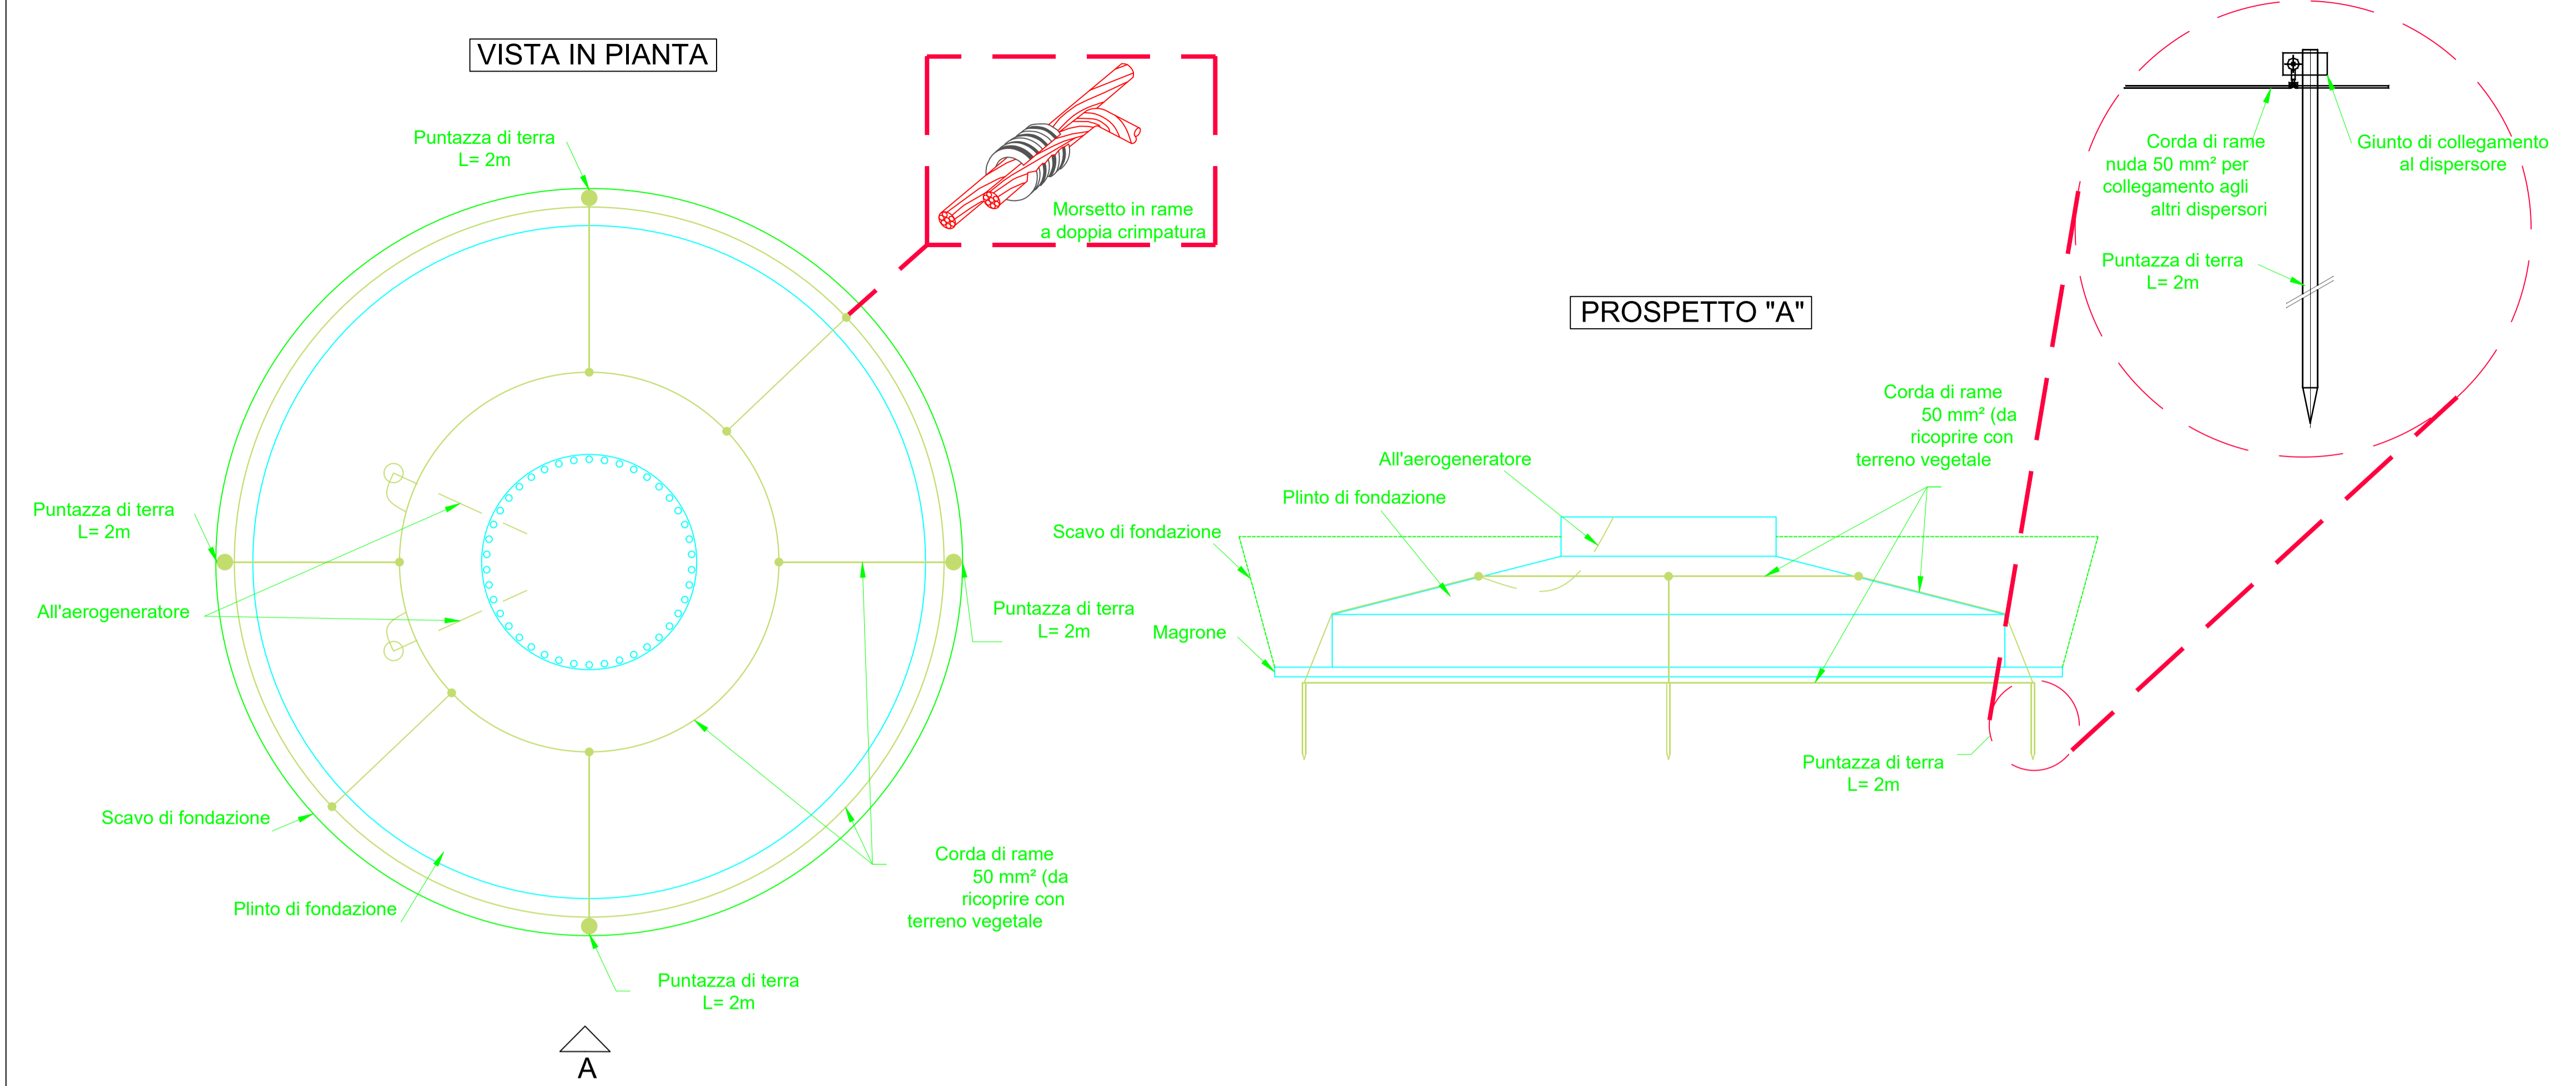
VISTA IN PIANTA

Puntazza di terra
L= 2m

Morsetto in rame
a doppia crimpatura

Puntazza di terra
L= 2m

All'aerogeneratore

Puntazza di terra
L= 2m

Scavo di fondazione

Plinto di fondazione

Corda di rame
50 mm² (da
ricoprire con
terreno vegetale

Puntazza di terra
L= 2m

A

PROSPETTO "A"

Corda di rame
nuda 50 mm² per
collegamento agli
altri dispersori

Giunto di collegamento
al dispersore

Puntazza di terra
L= 2m

Corda di rame
50 mm² (da
ricoprire con
terreno vegetale

All'aerogeneratore

Plinto di fondazione

Scavo di fondazione

Magrone

Puntazza di terra
L= 2m